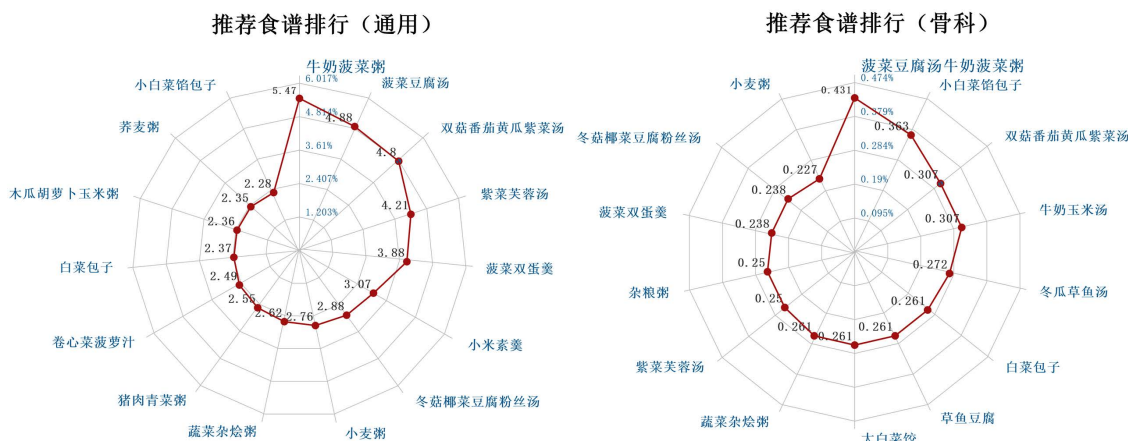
推荐食谱排行（通用）

牛奶菠菜粥
6.017%
4.814%
3.61%
2.407%
1.203%
5.47
4.88
4.8
4.21
3.88
3.07
2.88
2.76
2.62
2.56
2.49
2.37
2.36
2.35
2.28
菠菜豆腐汤
双菇番茄黄瓜紫菜汤
紫菜芙蓉汤
菠菜双蛋羹
小米素羹
冬菇椰菜豆腐粉丝汤
小麦粥
蔬菜杂烩粥
猪肉青菜粥
卷心菜菠萝汁
白菜包子
木瓜胡萝卜玉米粥
荞麦粥
小白菜馅包子

推荐食谱排行（骨科）

菠菜豆腐汤牛奶菠菜粥
0.474%
0.379%
0.284%
0.19%
0.095%
0.431
0.363
0.307
0.307
0.272
0.261
0.261
0.261
0.261
0.25
0.25
0.238
0.238
0.227
小白菜馅包子
双菇番茄黄瓜紫菜汤
牛奶玉米汤
冬瓜草鱼汤
白菜包子
草鱼豆腐
大白菜饺
蔬菜杂烩粥
紫菜芙蓉汤
杂粮粥
菠菜双蛋羹
冬菇椰菜豆腐粉丝汤
小麦粥